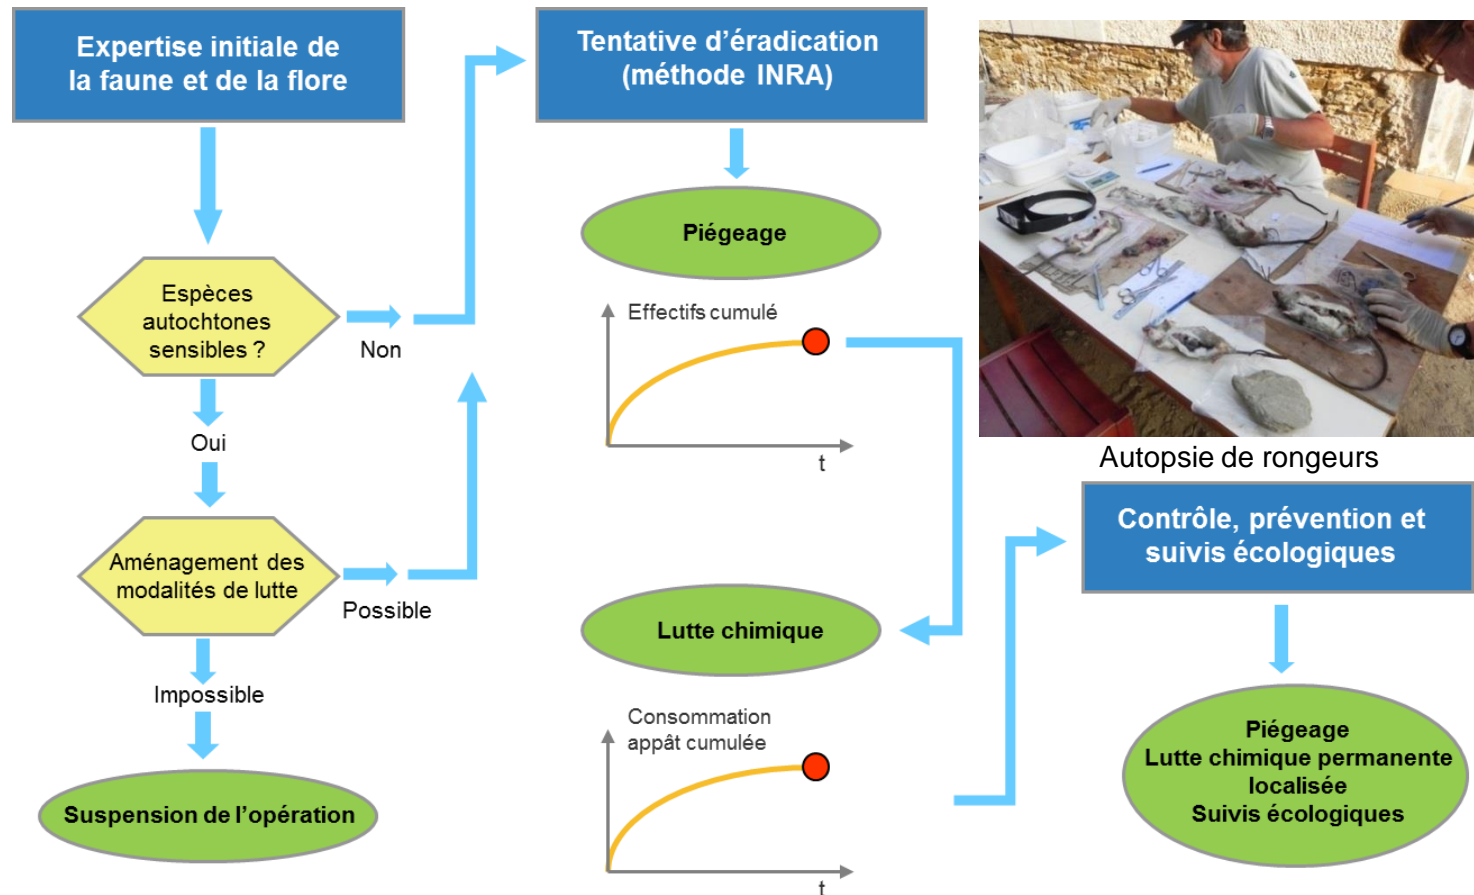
Expertise initiale de la faune et de la flore

Espèces autochtones sensibles ?

Non

Oui

Aménagement des modalités de lutte

Possible

Impossible

Suspension de l'opération

Tentative d'éradication (méthode INRA)

Piégeage

Effectifs cumulé

t

Lutte chimique

Consommation appât cumulée

t

Autopsie de rongeurs

Contrôle, prévention et suivis écologiques

Piégeage
Lutte chimique permanente localisée
Suivis écologiques